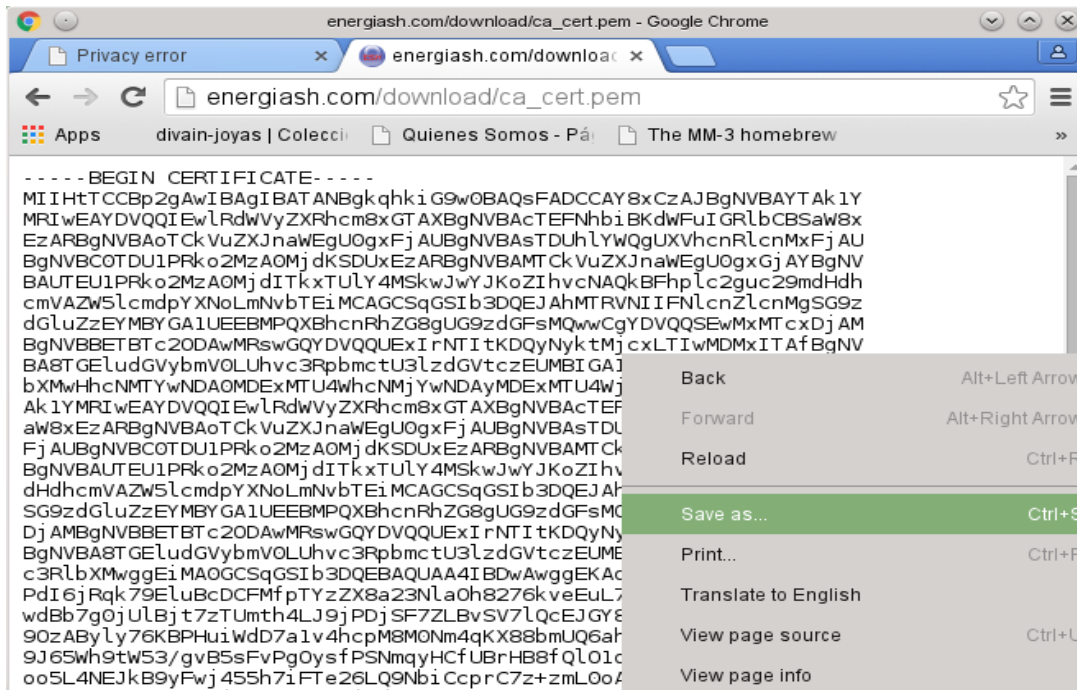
energiash.com/download/ca_cert.pem - Google Chrome

Privacy error ×
energiash.com/downloac ×

energiash.com/download/ca_cert.pem

Apps divain-joyas | Colecci Quienes Somos - Pá The MM-3 homebrew »

-----BEGIN CERTIFICATE-----
MIIHtTCCBp2gAwIBAgIBATANBgkqhkiG9w0BAQsFADCCAY8xCzAJBgNVBAYTAk1Y
MRIwEAYDVQQIEwlRdWVyZXRhcm8xGTAXBgNVBAcTEFNhbiBKdWFuIGRlbCBSaW8x
EzARBgNVBAoTCkVuZXJnaWEgU0gxFjAUBgNVBAsTDUhlYWQgUXVhcnRlcnMxFjAU
BgNVBC0TDU1PRko2MzA0MjdKSDUxEzARBgNVBAMTCkVuZXJnaWEgU0gxGjAYBgNV
BAUTEU1PRko2MzA0MjdITkxTULY4MSkwJwYJKoZIhvcNAQkBFhplc2guc29mdHdh
cmVAZW5lcmdpYXNoLmNvbTEiMCAGCSqGSIb3DQEJAhMTRVNIIFNlcnZlcnMgSG9z
dGluZzEYMBYGA1UEEBMPQXBhcnRhZG8gUG9zdGFsMQwwCgYDVQQSEwMxMTcxDjAM
BgNVBBETBTc2ODAwMRswGQYDVQQUExIrNTItKDQyNyktMjcxLTIwMDMxITAfBgNV
BA8TGEludGVybmV0LUhvc3RpbmctU3lzdGVtczEUMBIGA1
bXMwHhcNMTYwNDA0MDExMTU4WhcNMjYwNDAyMDExMTU4Wj
Ak1YMRIwEAYDVQQIEwlRdWVyZXRhcm8xGTAXBgNVBAcTEF
aW8xEzARBgNVBAoTCkVuZXJnaWEgU0gxFjAUBgNVBAsTDU
FjAUBgNVBC0TDU1PRko2MzA0MjdKSDUxEzARBgNVBAMTCk
BgNVBAUTEU1PRko2MzA0MjdITkxTULY4MSkwJwYJKoZIhv
dHdhcmVAZW5lcmdpYXNoLmNvbTEiMCAGCSqGSIb3DQEJAh
SG9zdGluZzEYMBYGA1UEEBMPQXBhcnRhZG8gUG9zdGFsMC
DjAMBgNVBBETBTc2ODAwMRswGQYDVQQUExIrNTItKDQyNy
BgNVBA8TGEludGVybmV0LUhvc3RpbmctU3lzdGVtczEUME
c3RlbXMwggEiMA0GCSqGSIb3DQEBAQUAA4IBDwAwggEKAo
PdI6jRqk79EluBcDCFMfpTYzZX8a23NlaOh8276kveEuL7
wdBb7g0jUlBjt7zTUmth4LJ9jPDjSF7ZLBvSV7lQcEJGY8
9OzAByly76KBPHuiWdD7a1v4hcpM8MONm4qKX88bmUQ6ah
9J65Wh9tW53/gvB5sFvPgOysfPSNmqyHCfUBrHB8fQlO1c
oo5L4NEJkB9yFwj455h7iFTe26LQ9NbiCcprC7z+zmL0oA

Back Alt+Left Arrow
Forward Alt+Right Arrow
Reload Ctrl+R
Save as... Ctrl+S
Print... Ctrl+P
Translate to English
View page source Ctrl+U
View page info